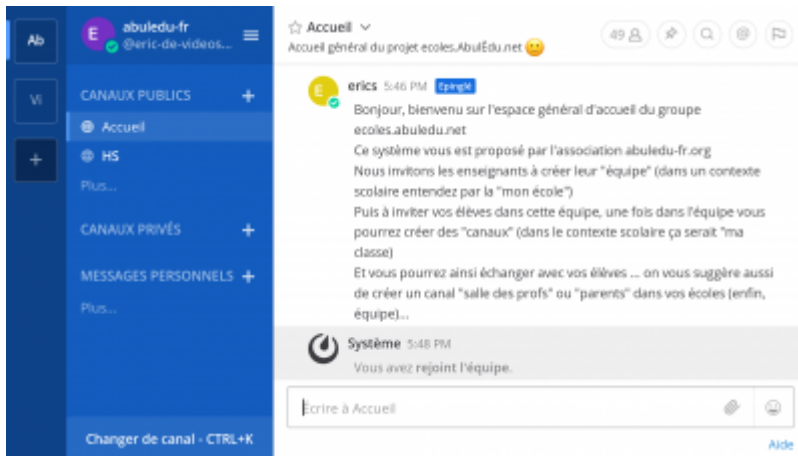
Ab

Vi

+

E abuledu-fr
@eric-de-videos...

CANAUX PUBLICS +

Accueil

HS

Plus...

CANAUX PRIVÉS +

MESSAGES PERSONNELS +

Plus...

Changer de canal - CTRL+K

☆ Accueil
Accueil général du projet ecoles.AbulÉdu.net

49

erics 5:46 PM Épinglé

Bonjour, bienvenu sur l'espace général d'accueil du groupe ecoles.abuledu.net

Ce système vous est proposé par l'association abuledu-fr.org

Nous invitons les enseignants à créer leur "équipe" (dans un contexte scolaire entendez par la "mon école")

Puis à inviter vos élèves dans cette équipe, une fois dans l'équipe vous pourrez créer des "canaux" (dans le contexte scolaire ça serait "ma classe)

Et vous pourrez ainsi échanger avec vos élèves ... on vous suggère aussi de créer un canal "salle des profs" ou "parents" dans vos écoles (enfin, équipe)...

Système 5:48 PM

Vous avez rejoint l'équipe.

Écrire à Accueil

Aide